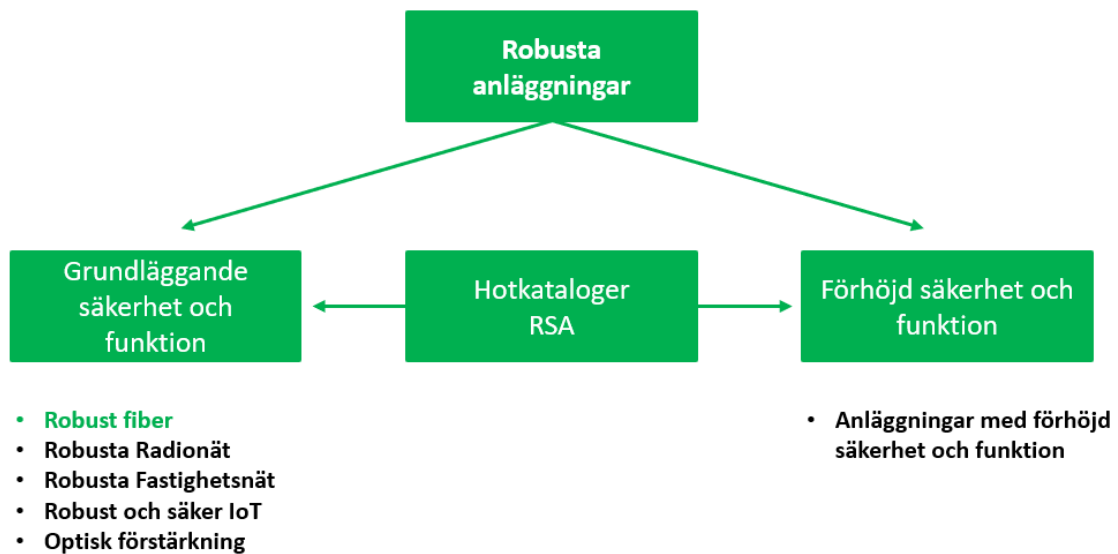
Robusta anläggningar

Grundläggande säkerhet och funktion

Hotkataloger RSA

Förhöjd säkerhet och funktion

- Robust fiber
- Robusta Radionät
- Robusta Fastighetsnät
- Robust och säker IoT
- Optisk förstärkning

- Anläggningar med förhöjd säkerhet och funktion